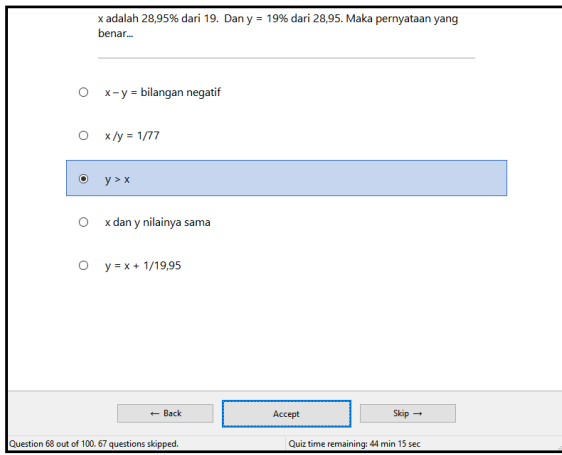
x adalah 28,95% dari 19. Dan y = 19% dari 28,95. Maka pernyataan yang benar...

x – y = bilangan negatif

x /y = 1/77

y > x

x dan y nilainya sama

y = x + 1/19,95

← Back

Accept

Skip →

Question 68 out of 100. 67 questions skipped.

Quiz time remaining: 44 min 15 sec